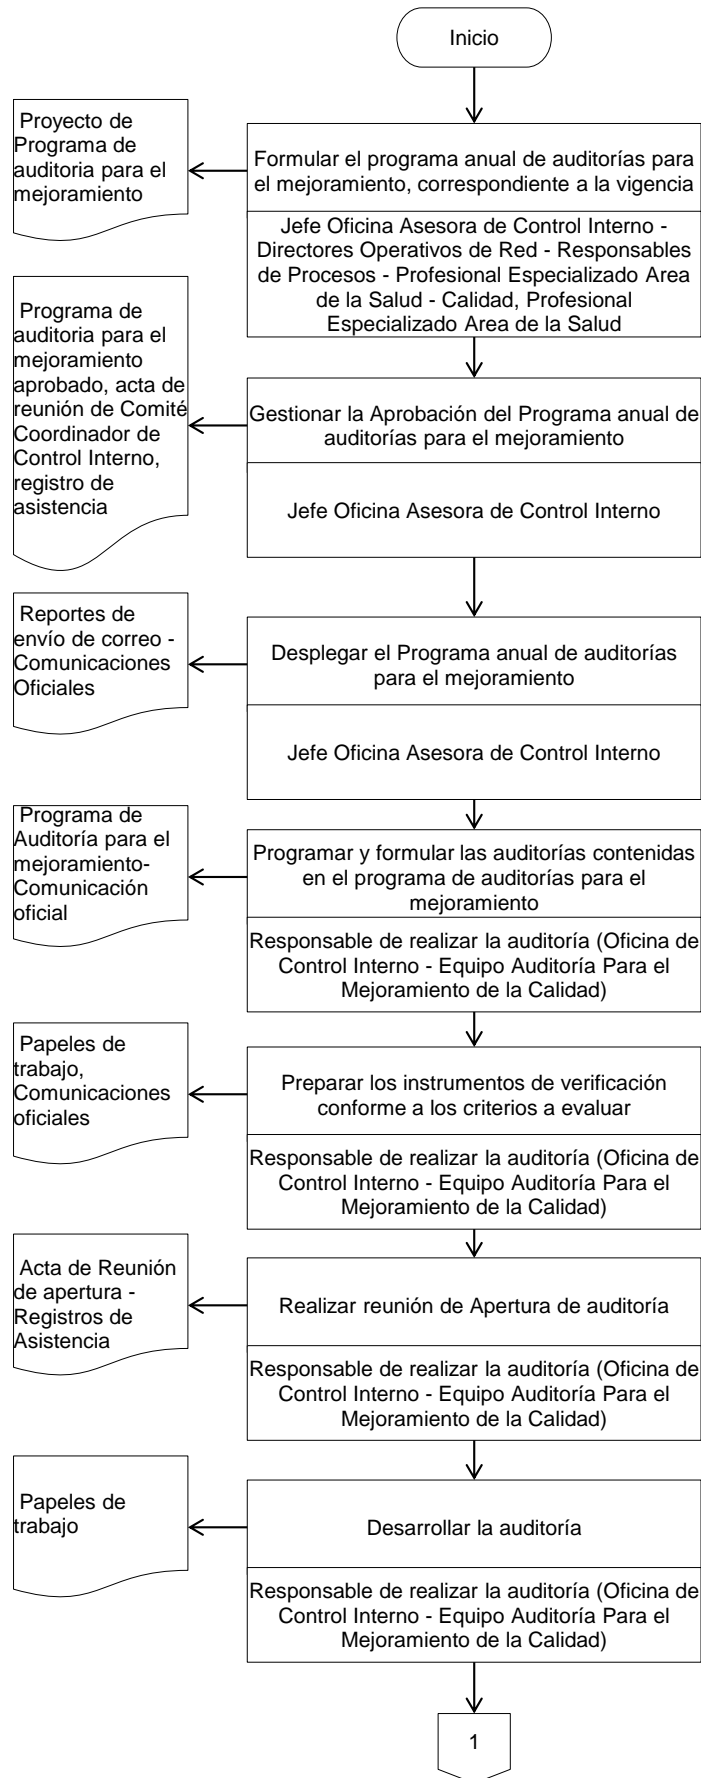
Inicio

Proyecto de Programa de auditoria para el mejoramiento

Formular el programa anual de auditorías para el mejoramiento, correspondiente a la vigencia

Jefe Oficina Asesora de Control Interno - Directores Operativos de Red - Responsables de Procesos - Profesional Especializado Area de la Salud - Calidad, Profesional Especializado Area de la Salud

Programa de auditoria para el mejoramiento aprobado, acta de reunión de Comité Coordinador de Control Interno, registro de asistencia

Gestionar la Aprobación del Programa anual de auditorías para el mejoramiento

Jefe Oficina Asesora de Control Interno

Reportes de envío de correo - Comunicaciones Oficiales

Desplegar el Programa anual de auditorías para el mejoramiento

Jefe Oficina Asesora de Control Interno

Programa de Auditoría para el mejoramiento- Comunicación oficial

Programar y formular las auditorías contenidas en el programa de auditorías para el mejoramiento

Responsable de realizar la auditoría (Oficina de Control Interno - Equipo Auditoría Para el Mejoramiento de la Calidad)

Papeles de trabajo, Comunicaciones oficiales

Preparar los instrumentos de verificación conforme a los criterios a evaluar

Responsable de realizar la auditoría (Oficina de Control Interno - Equipo Auditoría Para el Mejoramiento de la Calidad)

Acta de Reunión de apertura - Registros de Asistencia

Realizar reunión de Apertura de auditoría

Responsable de realizar la auditoría (Oficina de Control Interno - Equipo Auditoría Para el Mejoramiento de la Calidad)

Papeles de trabajo

Desarrollar la auditoría

Responsable de realizar la auditoría (Oficina de Control Interno - Equipo Auditoría Para el Mejoramiento de la Calidad)

1